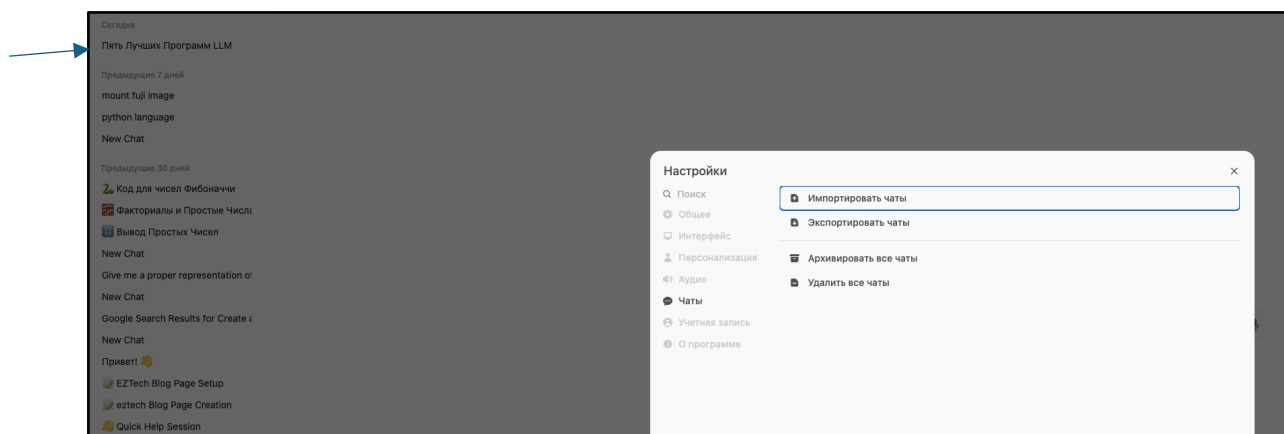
Сегодня
Пять Лучших Программ LLM

Предыдущие 7 дней
mount fuji image
python language
New Chat

Предыдущие 30 дней
🐍 Код для чисел Фибоначчи
🧮 Факториалы и Простые Числа
🔢 Вывод Простых Чисел
New Chat
Give me a proper representation o
New Chat
Google Search Results for Create a
New Chat
Привет! 👋
📝 EZTech Blog Page Setup
📝 eztech Blog Page Creation
👋 Quick Help Session

Настройки
×
Поиск
Общее
Интерфейс
Персонализация
Аудио
Чаты
Учетная запись
О программе

Импортировать чаты
Экспортировать чаты
Архивировать все чаты
Удалить все чаты